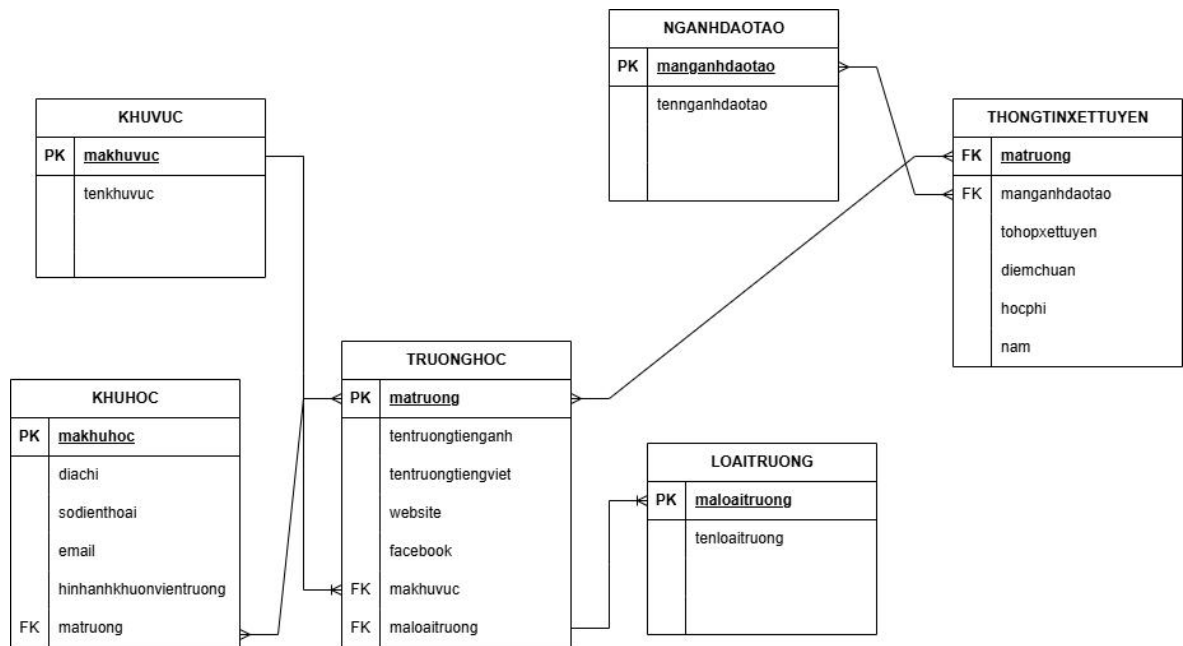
NGANHDAOTAO

| PK | manganhdaotao |
|---|---|
| | tennganhdaotao |

KHUVUC

| PK | makhuvuc |
|---|---|
| | tenkhuvuc |

THONGTINXETTUYEN

| FK | matruong |
|---|---|
| FK | manganhdaotao |
| | tohopxettuyen |
| | diemchuan |
| | hocphi |
| | nam |

TRUONGHOC

| PK | matruong |
|---|---|
| | tentruongtienganh |
| | tentruongtiengviet |
| | website |
| | facebook |
| FK | makhuvuc |
| FK | maloaitruong |

KHUHOC

| PK | makhuhoc |
|---|---|
| | diachi |
| | sodienthoai |
| | email |
| | hinhanhkhuonvientruong |
| FK | matruong |

LOAITRUONG

| PK | maloaitruong |
|---|---|
| | tenloaitruong |